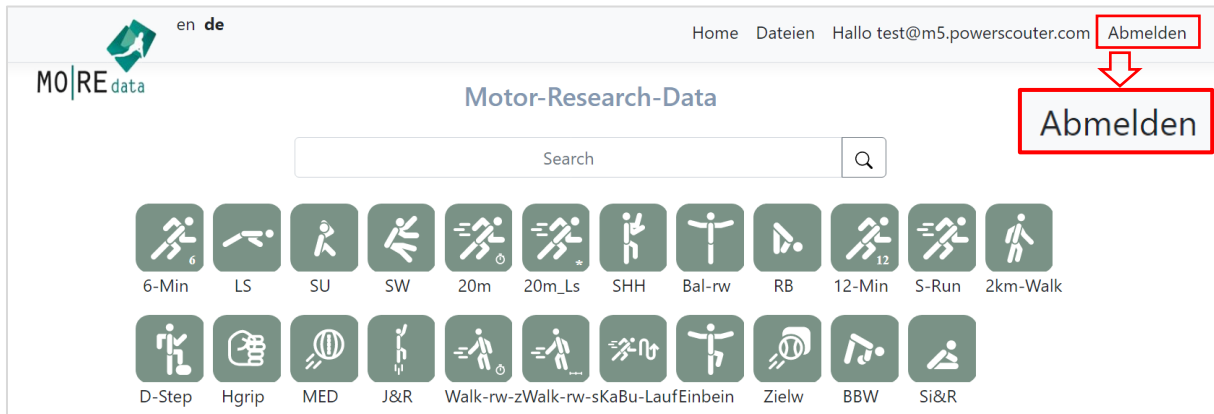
MO|RE data

en de

Home Dateien Hallo test@m5.powerscouter.com Abmelden

Abmelden

Motor-Research-Data

Search

6
6-Min LS SU SW 20m 20m_Ls SHH Bal-rw RB 12
12-Min S-Run 2km-Walk

D-Step Hgrip MED J&R Walk-rw-z Walk-rw-s KaBu-Lauf Einbein Zielw BBW Si&R